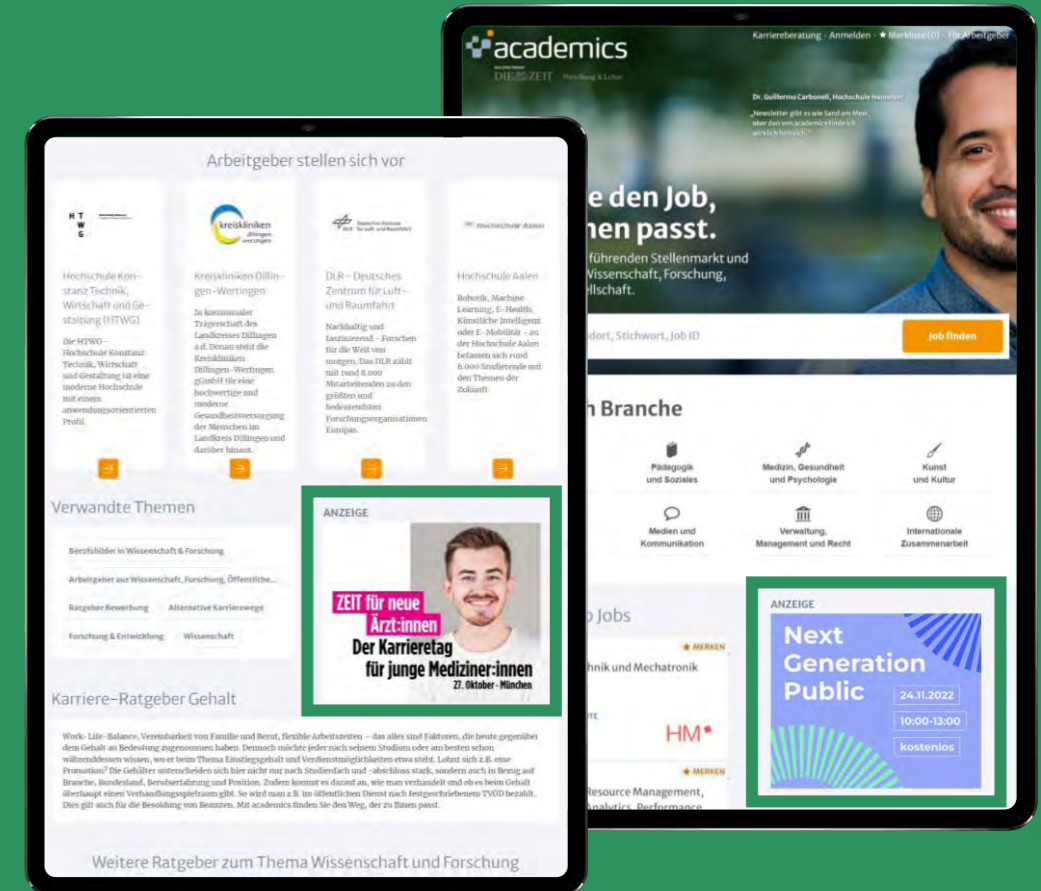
academics
DIE ZEIT

Karriereberatung · Anmelden · ★ Merkliste (0) · Für Arbeitgeber

Dr. Guillermo Carbonell, Hochschule Hannover

„Newsletter gibt es wie Sand am Meer, aber den von academics finde ich wirklich hilfreich."

e den Job, nen passt.

führenden Stellenmarkt und Wissenschaft, Forschung, llschaft.

dort, Stichwort, Job ID

Job finden

h Branche

Pädagogik und Soziales

Medizin, Gesundheit und Psychologie

Kunst und Kultur

Medien und Kommunikation

Verwaltung, Management und Recht

Internationale Zusammenarbeit

p Jobs

★ MERKEN

hnik und Mechatronik

HM

★ MERKEN

Resource Management, Analytics, Performance

ANZEIGE

Next Generation Public

24.11.2022

10:00-13:00

kostenlos

Arbeitgeber stellen sich vor

HTWG

kreiskliniken dillingen wertingen

Deutsches Zentrum für Luft- und Raumfahrt

Hochschule Aalen

Hochschule Konstanz Technik, Wirtschaft und Gestaltung (HTWG)

Die HTWG – Hochschule Konstanz Technik, Wirtschaft und Gestaltung ist eine moderne Hochschule mit einem anwendungsorientierten Profil.

Kreiskliniken Dillingen-Wertingen

In kommunaler Trägerschaft des Landkreises Dillingen a.d. Donau steht die Kreiskliniken Dillingen-Wertingen gGmbH für eine hochwertige und moderne Gesundheitsversorgung der Menschen im Landkreis Dillingen und darüber hinaus.

DLR – Deutsches Zentrum für Luft- und Raumfahrt

Nachhaltig und faszinierend – Forschen für die Welt von morgen. Das DLR zählt mit rund 8.000 Mitarbeitenden zu den größten und bedeutendsten Forschungsorganisationen Europas.

Hochschule Aalen

Robotik, Machine Learning, E-Health, Künstliche Intelligenz oder E-Mobilität – an der Hochschule Aalen befassen sich rund 6.000 Studierende mit den Themen der Zukunft.

Verwandte Themen

Berufsbilder in Wissenschaft & Forschung

Arbeitgeber aus Wissenschaft, Forschung, Öffentliche...

Ratgeber Bewerbung

Alternative Karrierewege

Forschung & Entwicklung

Wissenschaft

ANZEIGE

ZEIT für neue Ärzt:innen

Der Karrieretag für junge Mediziner:innen

27. Oktober · München

Karriere-Ratgeber Gehalt

Work-Life-Balance, Vereinbarkeit von Familie und Beruf, flexible Arbeitszeiten – das alles sind Faktoren, die heute gegenüber dem Gehalt an Bedeutung zugenommen haben. Dennoch möchte jeder nach seinem Studium oder am besten schon währenddessen wissen, wo er beim Thema Einstiegsgehalt und Verdienstmöglichkeiten etwa steht. Lohnt sich z.B. eine Promotion? Die Gehälter unterscheiden sich hier nicht nur nach Studienfach und -abschluss stark, sondern auch in Bezug auf Branche, Bundesland, Berufserfahrung und Position. Zudem kommt es darauf an, wie man verhandelt und ob es beim Gehalt überhaupt einen Verhandlungsspielraum gibt. So wird man z.B. im öffentlichen Dienst nach festgeschriebenem TVÖD bezahlt. Dies gilt auch für die Besoldung von Beamten. Mit academics finden Sie den Weg, der zu Ihnen passt.

Weitere Ratgeber zum Thema Wissenschaft und Forschung